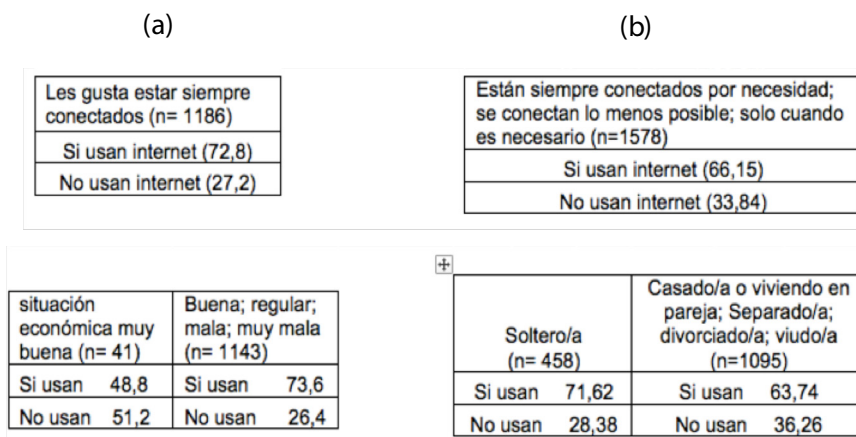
(a)

(b)

| Les gusta estar siempre conectados (n= 1186) |
|---|
| Si usan internet (72,8) |
| No usan internet (27,2) |

| Están siempre conectados por necesidad; se conectan lo menos posible; solo cuando es necesario (n=1578) |
|---|
| Si usan internet (66,15) |
| No usan internet (33,84) |

| situación económica muy buena (n= 41) | Buena; regular; mala; muy mala (n= 1143) |
|---|---|
| Si usan 48,8 | Si usan 73,6 |
| No usan 51,2 | No usan 26,4 |

| Soltero/a (n= 458) | Casado/a o viviendo en pareja; Separado/a; divorciado/a; viudo/a (n=1095) |
|---|---|
| Si usan 71,62 | Si usan 63,74 |
| No usan 28,38 | No usan 36,26 |